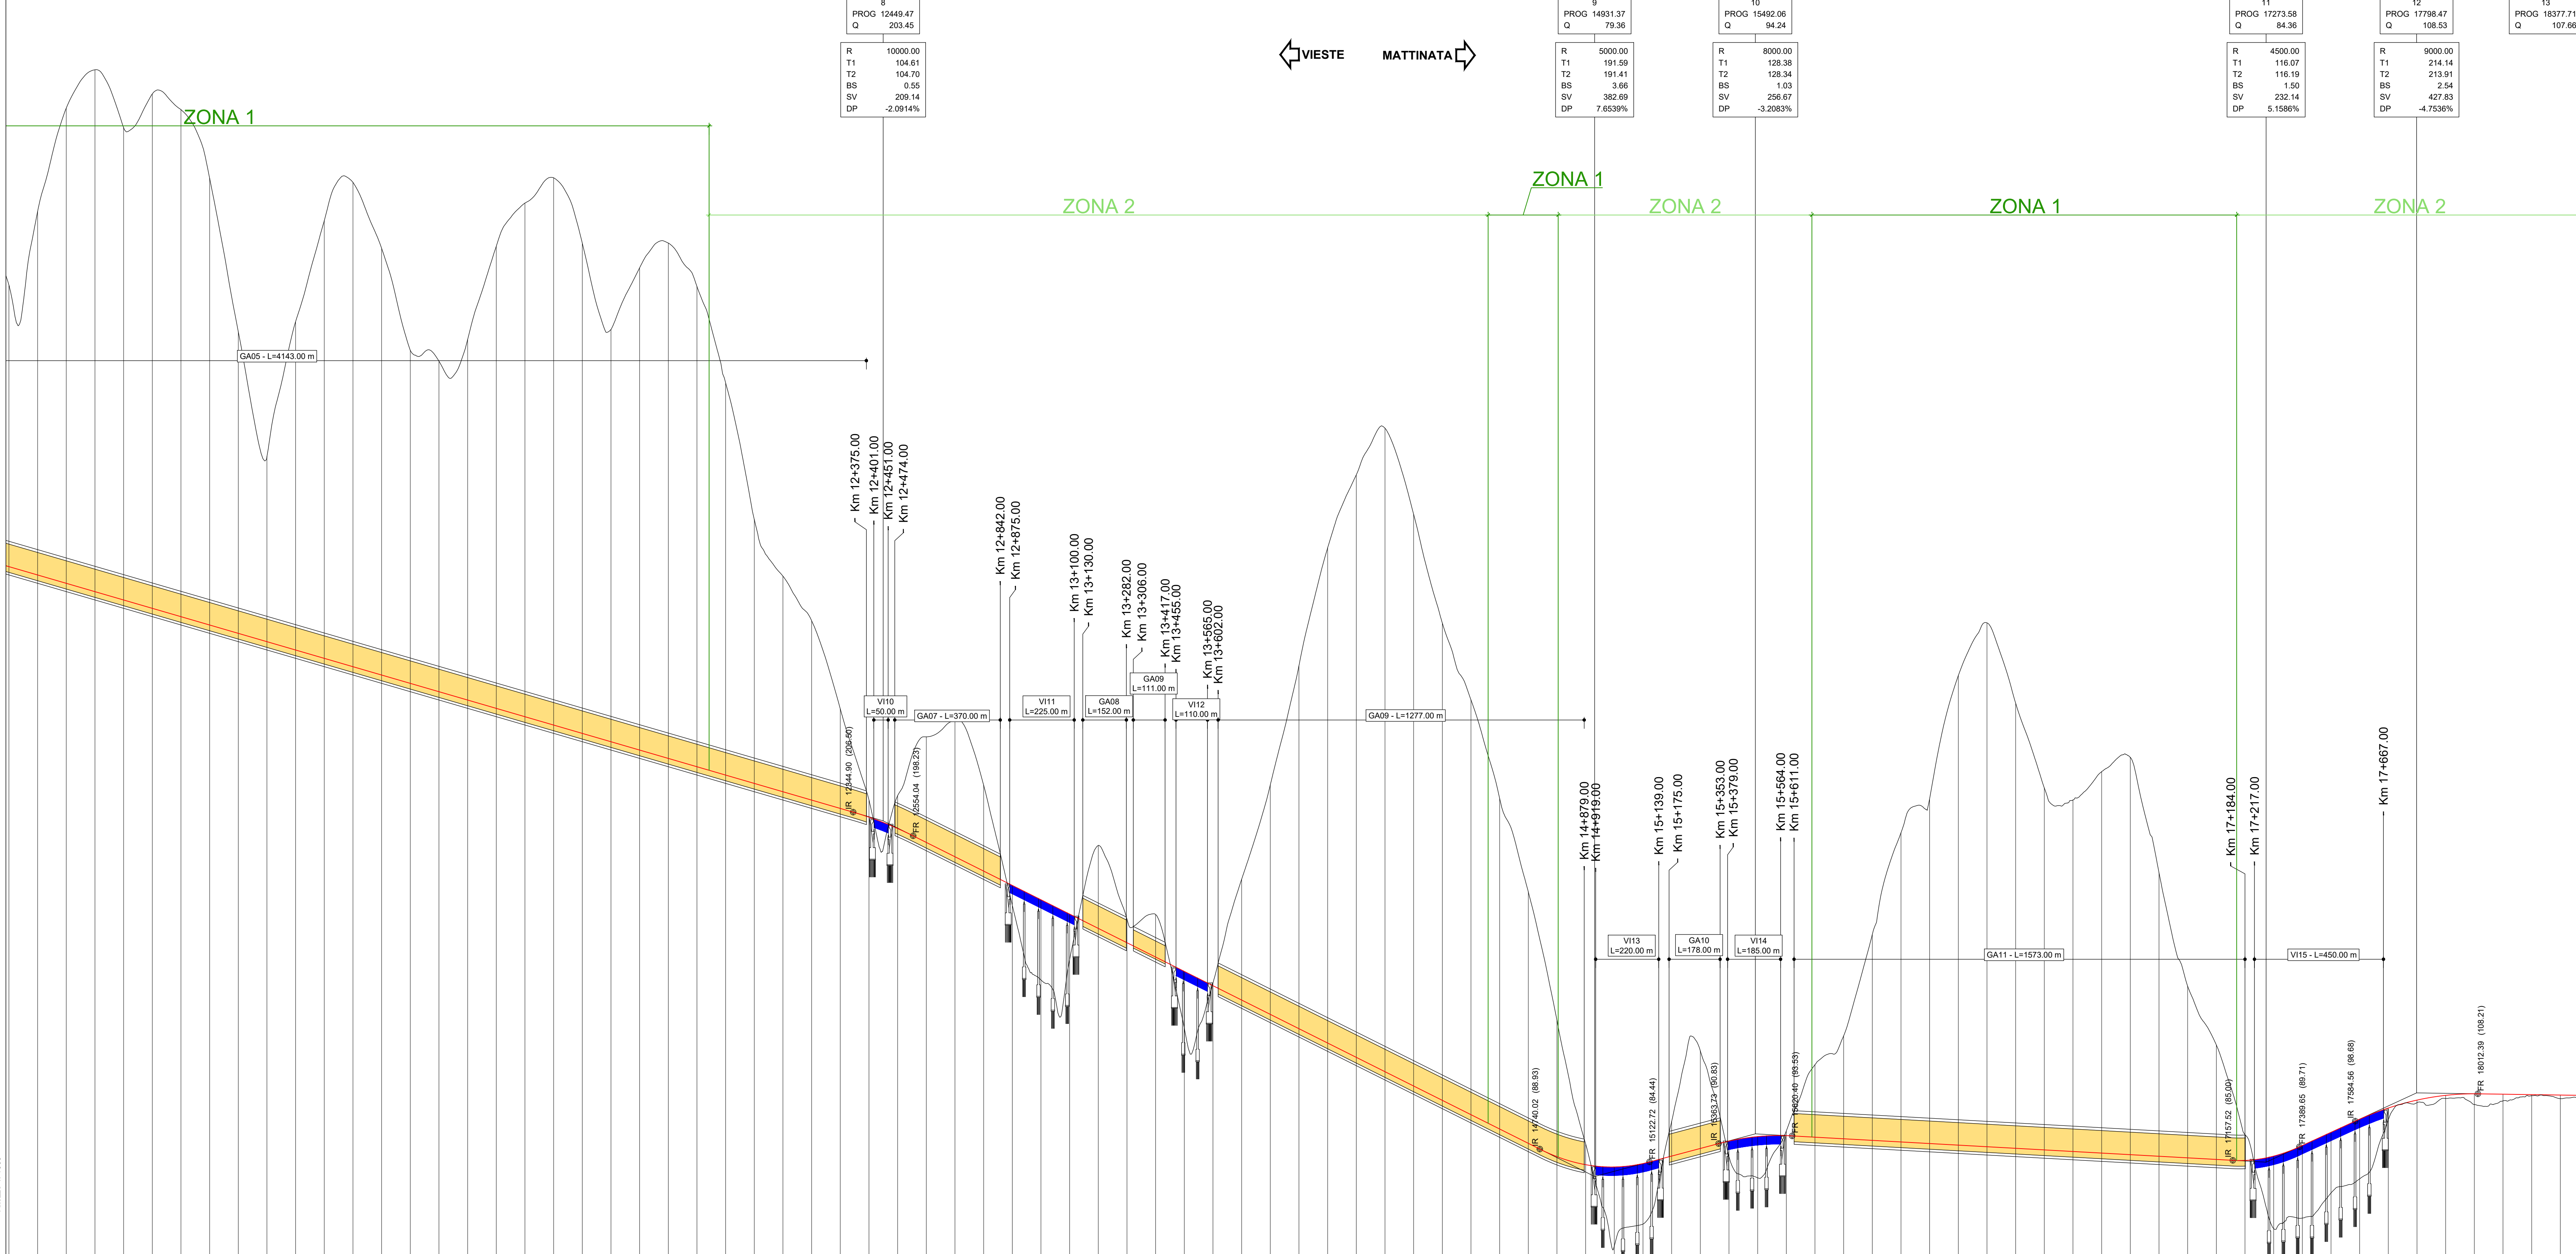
8
PROG 12449.47
Q 203.45

| R | 10000.00 |
|---|---|
| T1 | 104.61 |
| T2 | 104.70 |
| BS | 0.55 |
| SV | 209.14 |
| DP | -2.0914% |

VIESTE MATTINATA

9
PROG 14931.37
Q 79.36

| R | 5000.00 |
|---|---|
| T1 | 191.59 |
| T2 | 191.41 |
| BS | 3.66 |
| SV | 382.69 |
| DP | 7.6539% |

10
PROG 15492.06
Q 94.24

| R | 8000.00 |
|---|---|
| T1 | 128.38 |
| T2 | 128.34 |
| BS | 1.03 |
| SV | 256.67 |
| DP | -3.2083% |

11
PROG 17273.58
Q 84.36

| R | 4500.00 |
|---|---|
| T1 | 116.07 |
| T2 | 116.19 |
| BS | 1.50 |
| SV | 232.14 |
| DP | 5.1586% |

12
PROG 17798.47
Q 108.53

| R | 9000.00 |
|---|---|
| T1 | 214.14 |
| T2 | 213.91 |
| BS | 2.54 |
| SV | 427.83 |
| DP | -4.7536% |

13
PROG 18377.71
Q 107.66

ZONA 1
ZONA 2
ZONA 1
ZONA 2
ZONA 1
ZONA 2

GA05 - L=4143.00 m

Km 12+375.00
Km 12+401.00
Km 12+451.00
Km 12+474.00
Km 12+842.00
Km 12+875.00
Km 13+100.00
Km 13+130.00
Km 13+282.00
Km 13+306.00
Km 13+417.00
Km 13+455.00
Km 13+565.00
Km 13+602.00

VI10 L=50.00 m
GA07 - L=370.00 m
VI11 L=225.00 m
GA08 L=152.00 m
GA09 L=111.00 m
VI12 L=110.00 m
GA09 - L=1277.00 m

IR 12344.90 (208.60)
FR 12554.04 (198.23)

Km 14+879.00
Km 14+919.00
Km 15+139.00
Km 15+175.00
Km 15+353.00
Km 15+379.00
Km 15+564.00
Km 15+611.00
Km 17+184.00
Km 17+217.00
Km 17+667.00

VI13 L=220.00 m
GA10 L=178.00 m
VI14 L=185.00 m
GA11 - L=1573.00 m
VI15 - L=450.00 m

IR 14740.02 (88.93)
FR 15122.72 (84.44)
IR 15363.73 (90.83)
FR 15620.40 (93.53)
IR 17157.52 (85.00)
FR 17389.65 (89.71)
IR 17584.56 (98.68)
FR 18012.39 (108.21)